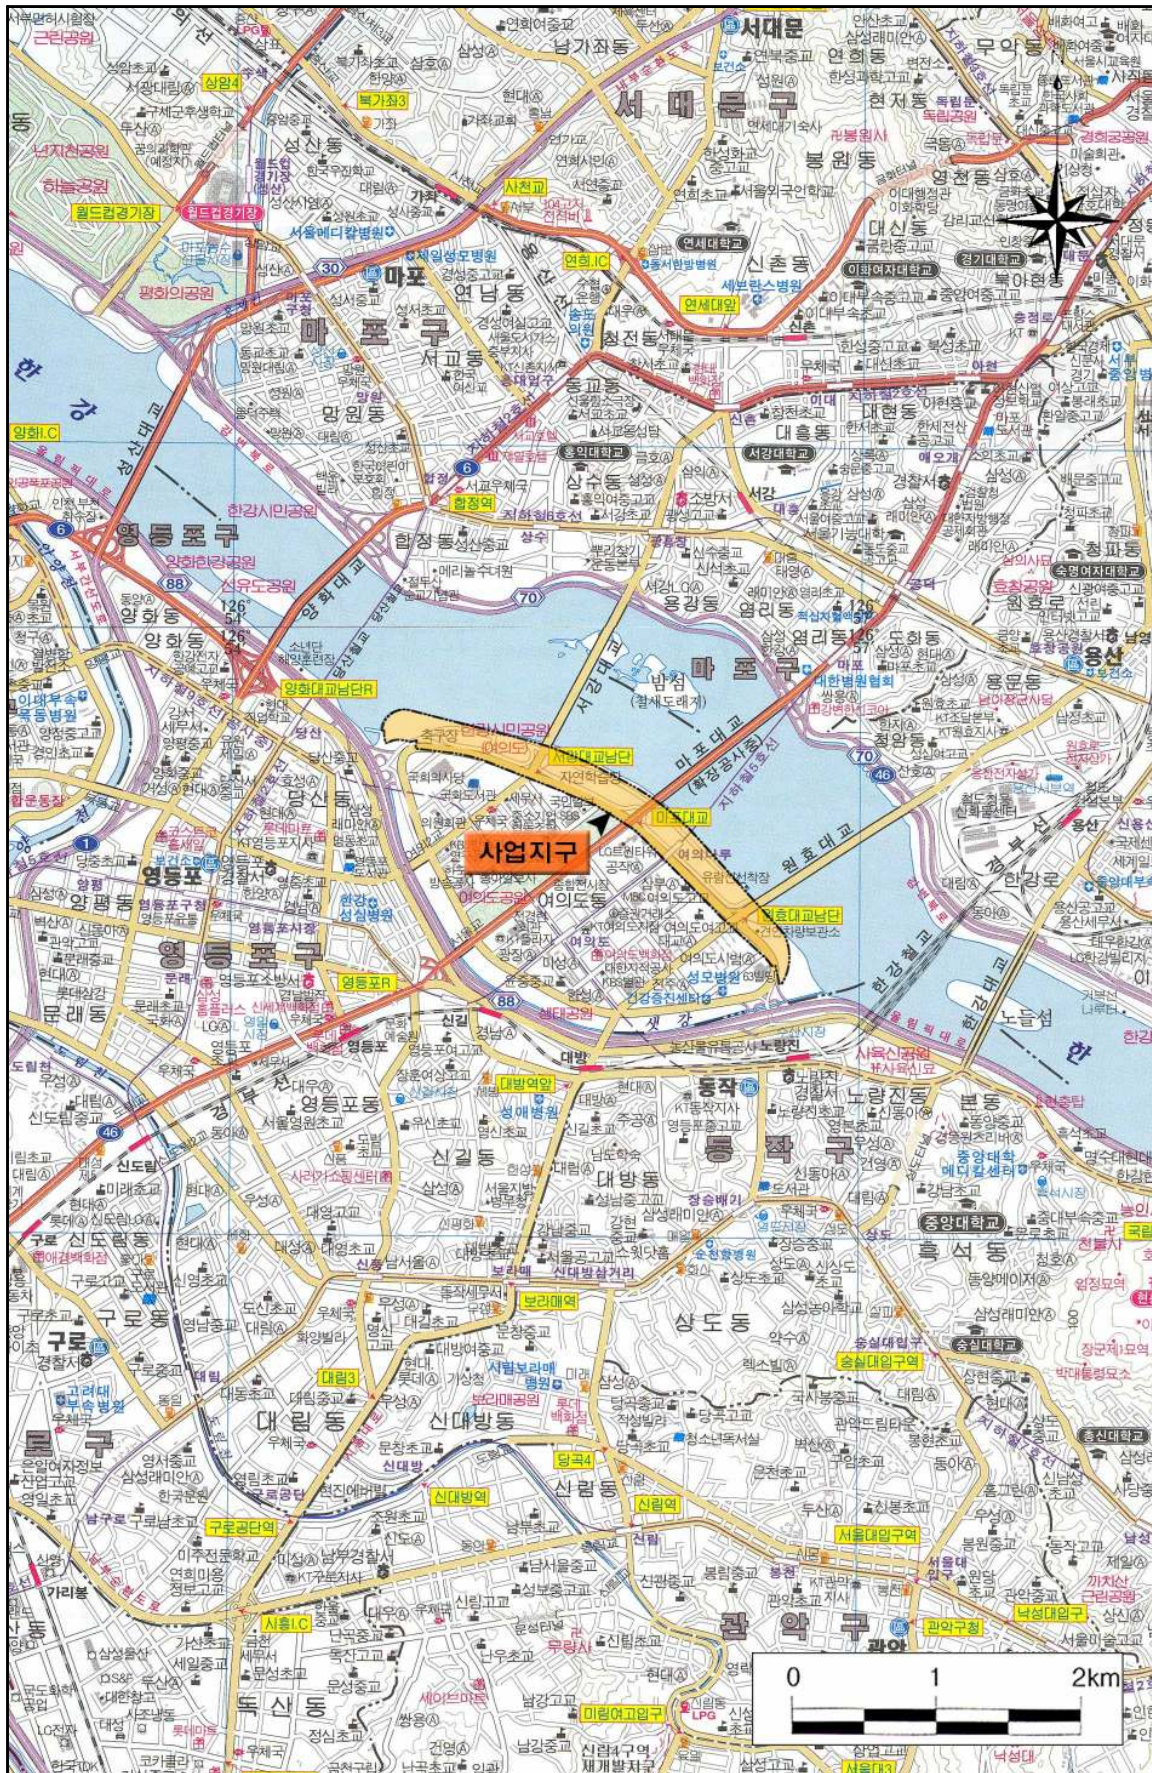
서대문
남가좌동
서 대 문 구
연희동
현저동
무악동
봉원동
신촌동
대신동
대현동
마포
연남동
마 포 구
서교동
망원동
동교동
창전동
대흥동
상수동
합정동
영등포구
양화동
한강
용강동
염리동
밤섬
마 포 구
도화동
용산
용문동
한강로
사업지구
당산동
여의도동
영등포
양평동
영 등 포 구
문래동
영등포동
신길동
대방동
동 작 구
노량진동
본동
노들섬
흑석동
신도림동
구로동
구로
대림동
신대방동
상도동
신림동
관 악 구
독산동
가리봉
금천구
서울대입구역
신림역
숭실대입구역
중앙대학교
숭실대학교
마포대교
서강대교
원효대교
양화대교
한강철교
영등포R
여의도공원
한강시민공원
연세대학교
이화여자대학교
홍익대학교
서강대학교
숙명여자대학교
성산동
월드컵경기장
0
1
2km